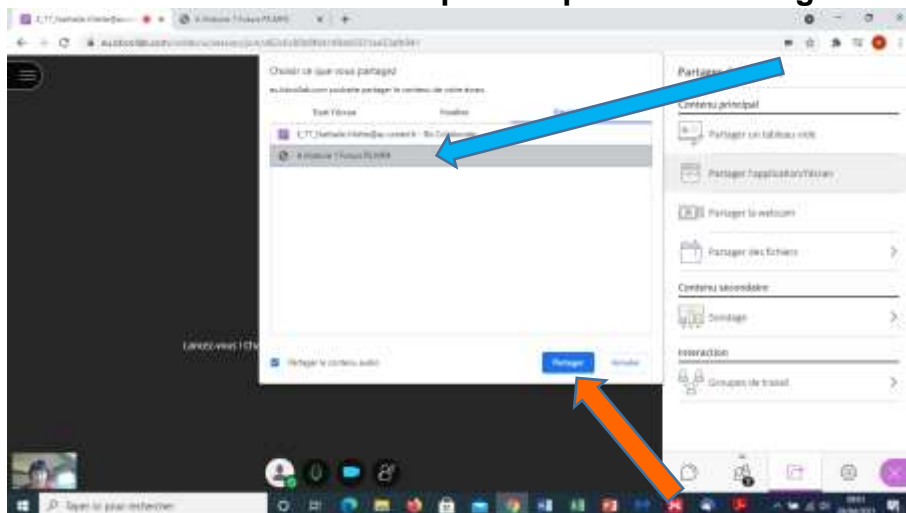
Choisir ce que vous partagez

Tout l'écran

Fenêtre

Partager le contenu audio

Partager

Annuler

Partager

Contenu principal

Partager un tableau vide

Partager l'application/l'écran

Partager la webcam

Partager des fichiers

Contenu secondaire

Sondage

Interaction

Groupes de travail

Taper ici pour rechercher